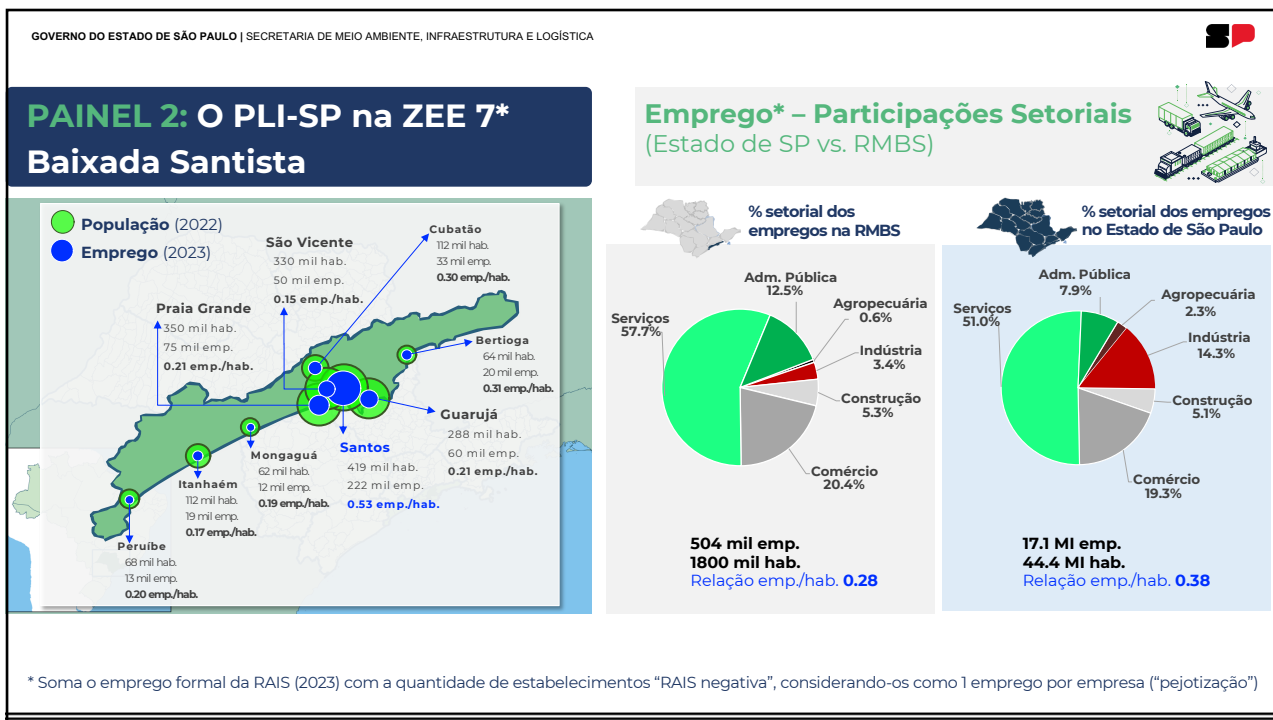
GOVERNO DO ESTADO DE SÃO PAULO | SECRETARIA DE MEIO AMBIENTE, INFRAESTRUTURA E LOGÍSTICA

SP

PAINEL 2: O PLI-SP na ZEE 7* Baixada Santista

População (2022)
Emprego (2023)

São Vicente
330 mil hab.
50 mil emp.
0.15 emp./hab.

Cubatão
112 mil hab.
33 mil emp.
0.30 emp./hab.

Praia Grande
350 mil hab.
75 mil emp.
0.21 emp./hab.

Bertioga
64 mil hab.
20 mil emp.
0.31 emp./hab.

Guarujá
288 mil hab.
60 mil emp.
0.21 emp./hab.

Santos
419 mil hab.
222 mil emp.
0.53 emp./hab.

Mongaguá
62 mil hab.
12 mil emp.
0.19 emp./hab.

Itanhaém
112 mil hab.
19 mil emp.
0.17 emp./hab.

Peruíbe
68 mil hab.
13 mil emp.
0.20 emp./hab.

Emprego* – Participações Setoriais
(Estado de SP vs. RMBS)

% setorial dos empregos na RMBS

Adm. Pública
12.5%
Agropecuária
0.6%
Serviços
57.7%
Indústria
3.4%
Construção
5.3%
Comércio
20.4%

504 mil emp.
1800 mil hab.
Relação emp./hab. 0.28

% setorial dos empregos no Estado de São Paulo

Adm. Pública
7.9%
Agropecuária
2.3%
Serviços
51.0%
Indústria
14.3%
Construção
5.1%
Comércio
19.3%

17.1 MI emp.
44.4 MI hab.
Relação emp./hab. 0.38

* Soma o emprego formal da RAIS (2023) com a quantidade de estabelecimentos “RAIS negativa”, considerando-os como 1 emprego por empresa (“pejotização”)